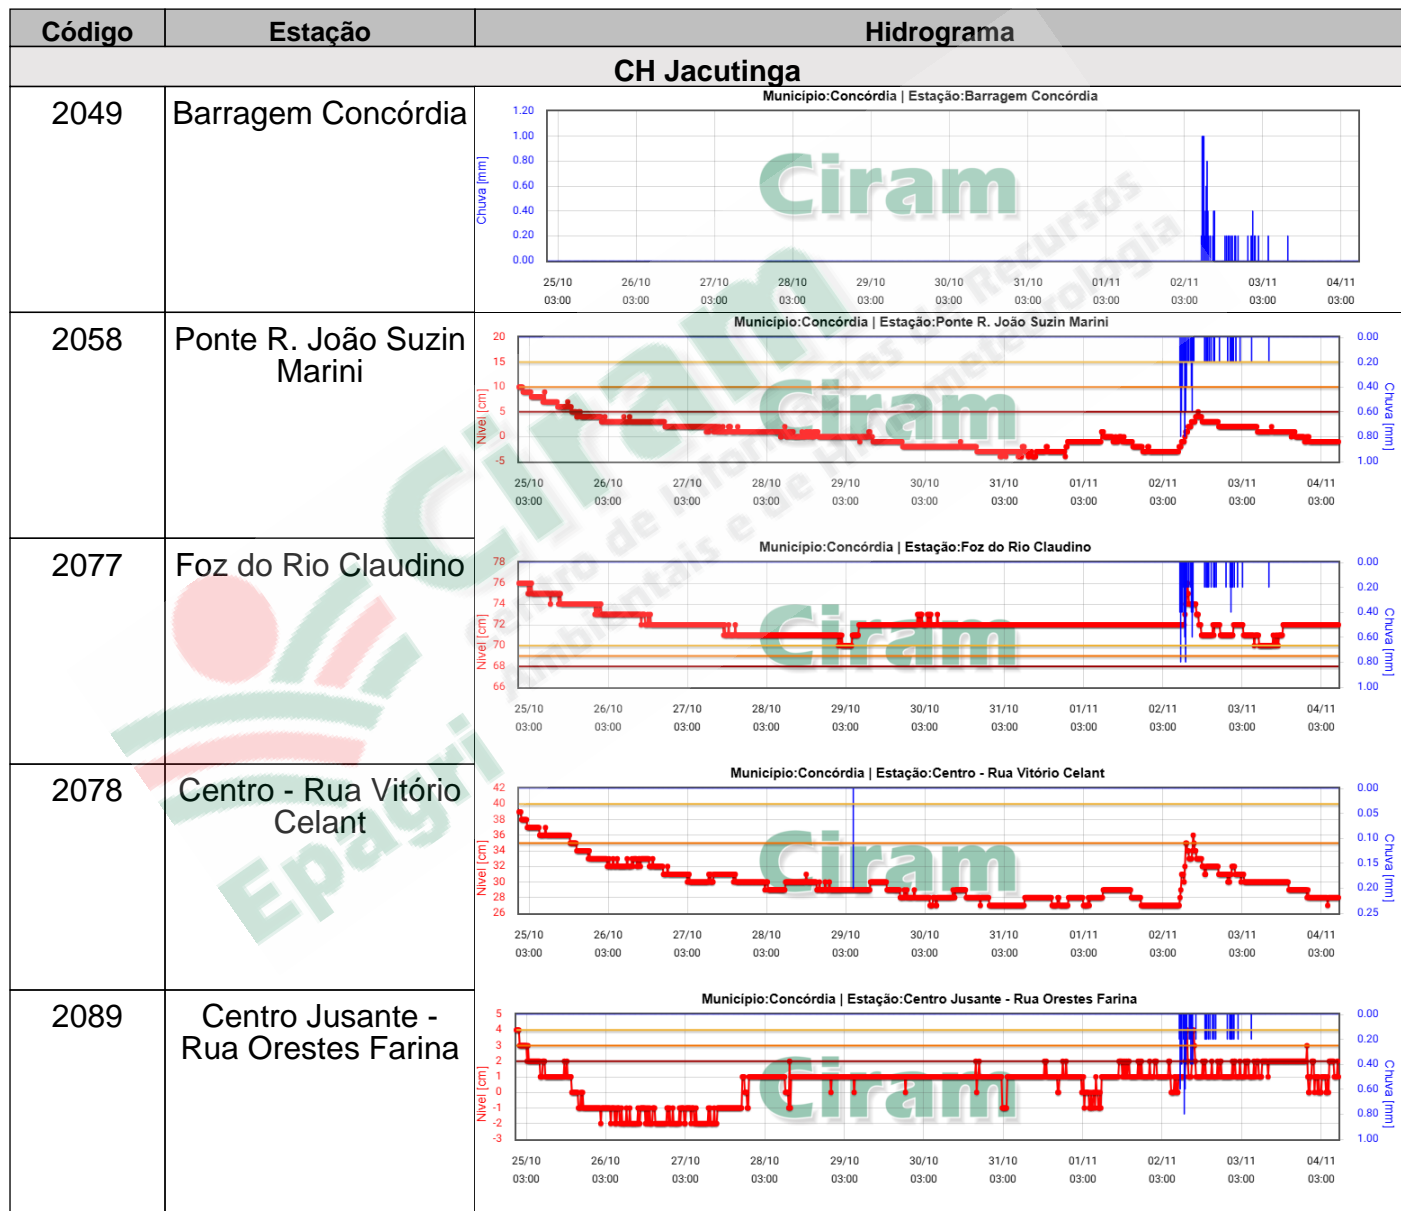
| Código | Estação | Hidrograma |
|---|---|---|
| CH Jacutinga | | |
| 2049 | Barragem Concórdia | Municipio:Concórdia \| Estação:Barragem Concórdia |
| 2058 | Ponte R. João Suzin Marini | Município:Concórdia \| Estação:Ponte R. João Suzin Marini |
| 2077 | Foz do Rio Claudino | Município:Concórdia \| Estação:Foz do Rio Claudino |
| 2078 | Centro - Rua Vitório Celant | Município:Concórdia \| Estação:Centro - Rua Vitório Celant |
| 2089 | Centro Jusante - Rua Orestes Farina | Município:Concórdia \| Estação:Centro Jusante - Rua Orestes Farina |

Municipio:Concórdia | Estação:Barragem Concórdia
Chuva [mm]
1.20 1.00 0.80 0.60 0.40 0.20 0.00
25/10 03:00 26/10 03:00 27/10 03:00 28/10 03:00 29/10 03:00 30/10 03:00 31/10 03:00 01/11 03:00 02/11 03:00 03/11 03:00 04/11 03:00
Ciram

Município:Concórdia | Estação:Ponte R. João Suzin Marini
Nível [cm]
20 15 10 5 0 -5
Chuva [mm]
0.00 0.20 0.40 0.60 0.80 1.00
25/10 03:00 26/10 03:00 27/10 03:00 28/10 03:00 29/10 03:00 30/10 03:00 31/10 03:00 01/11 03:00 02/11 03:00 03/11 03:00 04/11 03:00
Ciram

Município:Concórdia | Estação:Foz do Rio Claudino
Nível [cm]
78 76 74 72 70 68 66
Chuva [mm]
0.00 0.20 0.40 0.60 0.80 1.00
25/10 03:00 26/10 03:00 27/10 03:00 28/10 03:00 29/10 03:00 30/10 03:00 31/10 03:00 01/11 03:00 02/11 03:00 03/11 03:00 04/11 03:00
Ciram

Município:Concórdia | Estação:Centro - Rua Vitório Celant
Nível [cm]
42 40 38 36 34 32 30 28 26
Chuva [mm]
0.00 0.05 0.10 0.15 0.20 0.25
25/10 03:00 26/10 03:00 27/10 03:00 28/10 03:00 29/10 03:00 30/10 03:00 31/10 03:00 01/11 03:00 02/11 03:00 03/11 03:00 04/11 03:00
Ciram

Município:Concórdia | Estação:Centro Jusante - Rua Orestes Farina
Nível [cm]
5 4 3 2 1 0 -1 -2 -3
Chuva [mm]
0.00 0.20 0.40 0.60 0.80 1.00
25/10 03:00 26/10 03:00 27/10 03:00 28/10 03:00 29/10 03:00 30/10 03:00 31/10 03:00 01/11 03:00 02/11 03:00 03/11 03:00 04/11 03:00
Ciram

Ciram
Centro de Informações de Recursos Ambientais e de Hidrometeorologia
Epagri